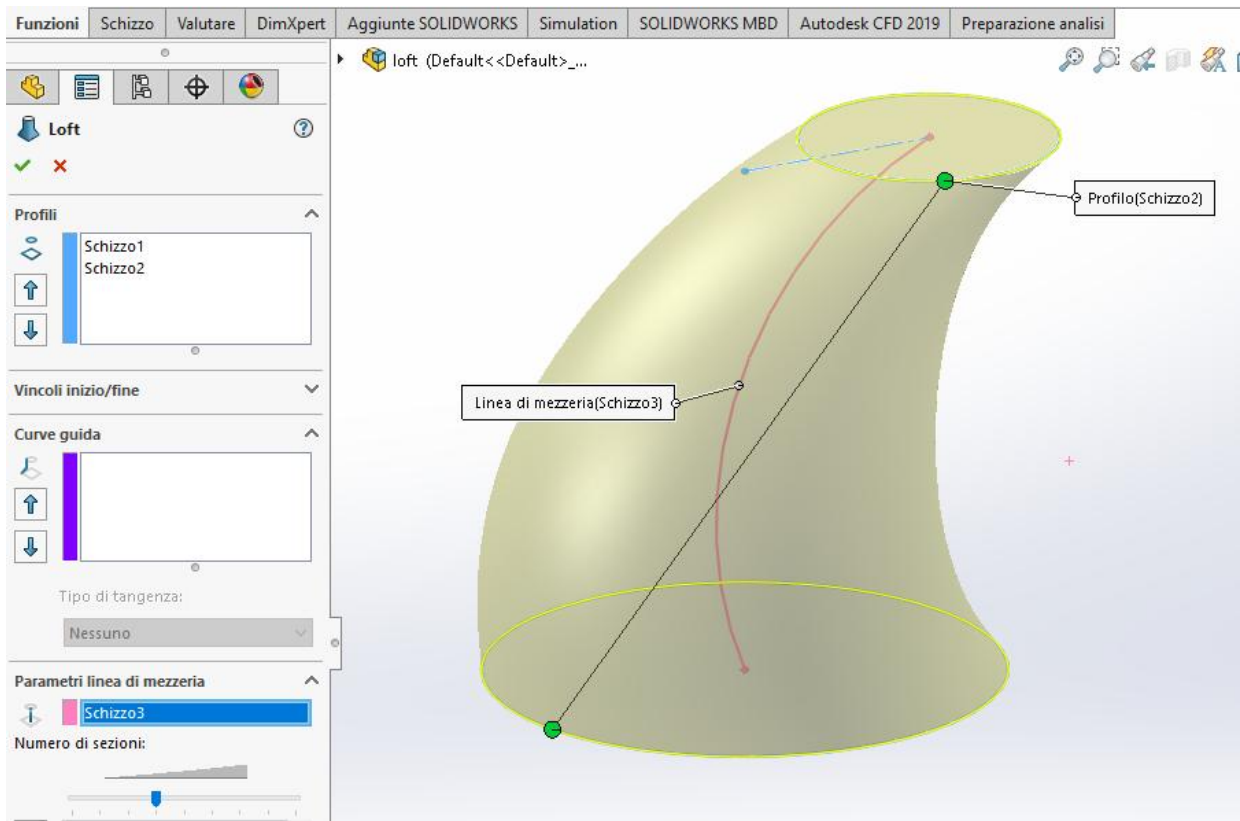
Funzioni | Schizzo | Valutare | DimXpert | Aggiunte SOLIDWORKS | Simulation | SOLIDWORKS MBD | Autodesk CFD 2019 | Preparazione analisi

loft (Default<<Default>_...

Loft

Profili

Schizzo1
Schizzo2

Vincoli inizio/fine

Curve guida

Tipo di tangenza:

Nessuno

Parametri linea di mezzeria

Schizzo3

Numero di sezioni:

Profilo(Schizzo2)

Linea di mezzeria(Schizzo3)